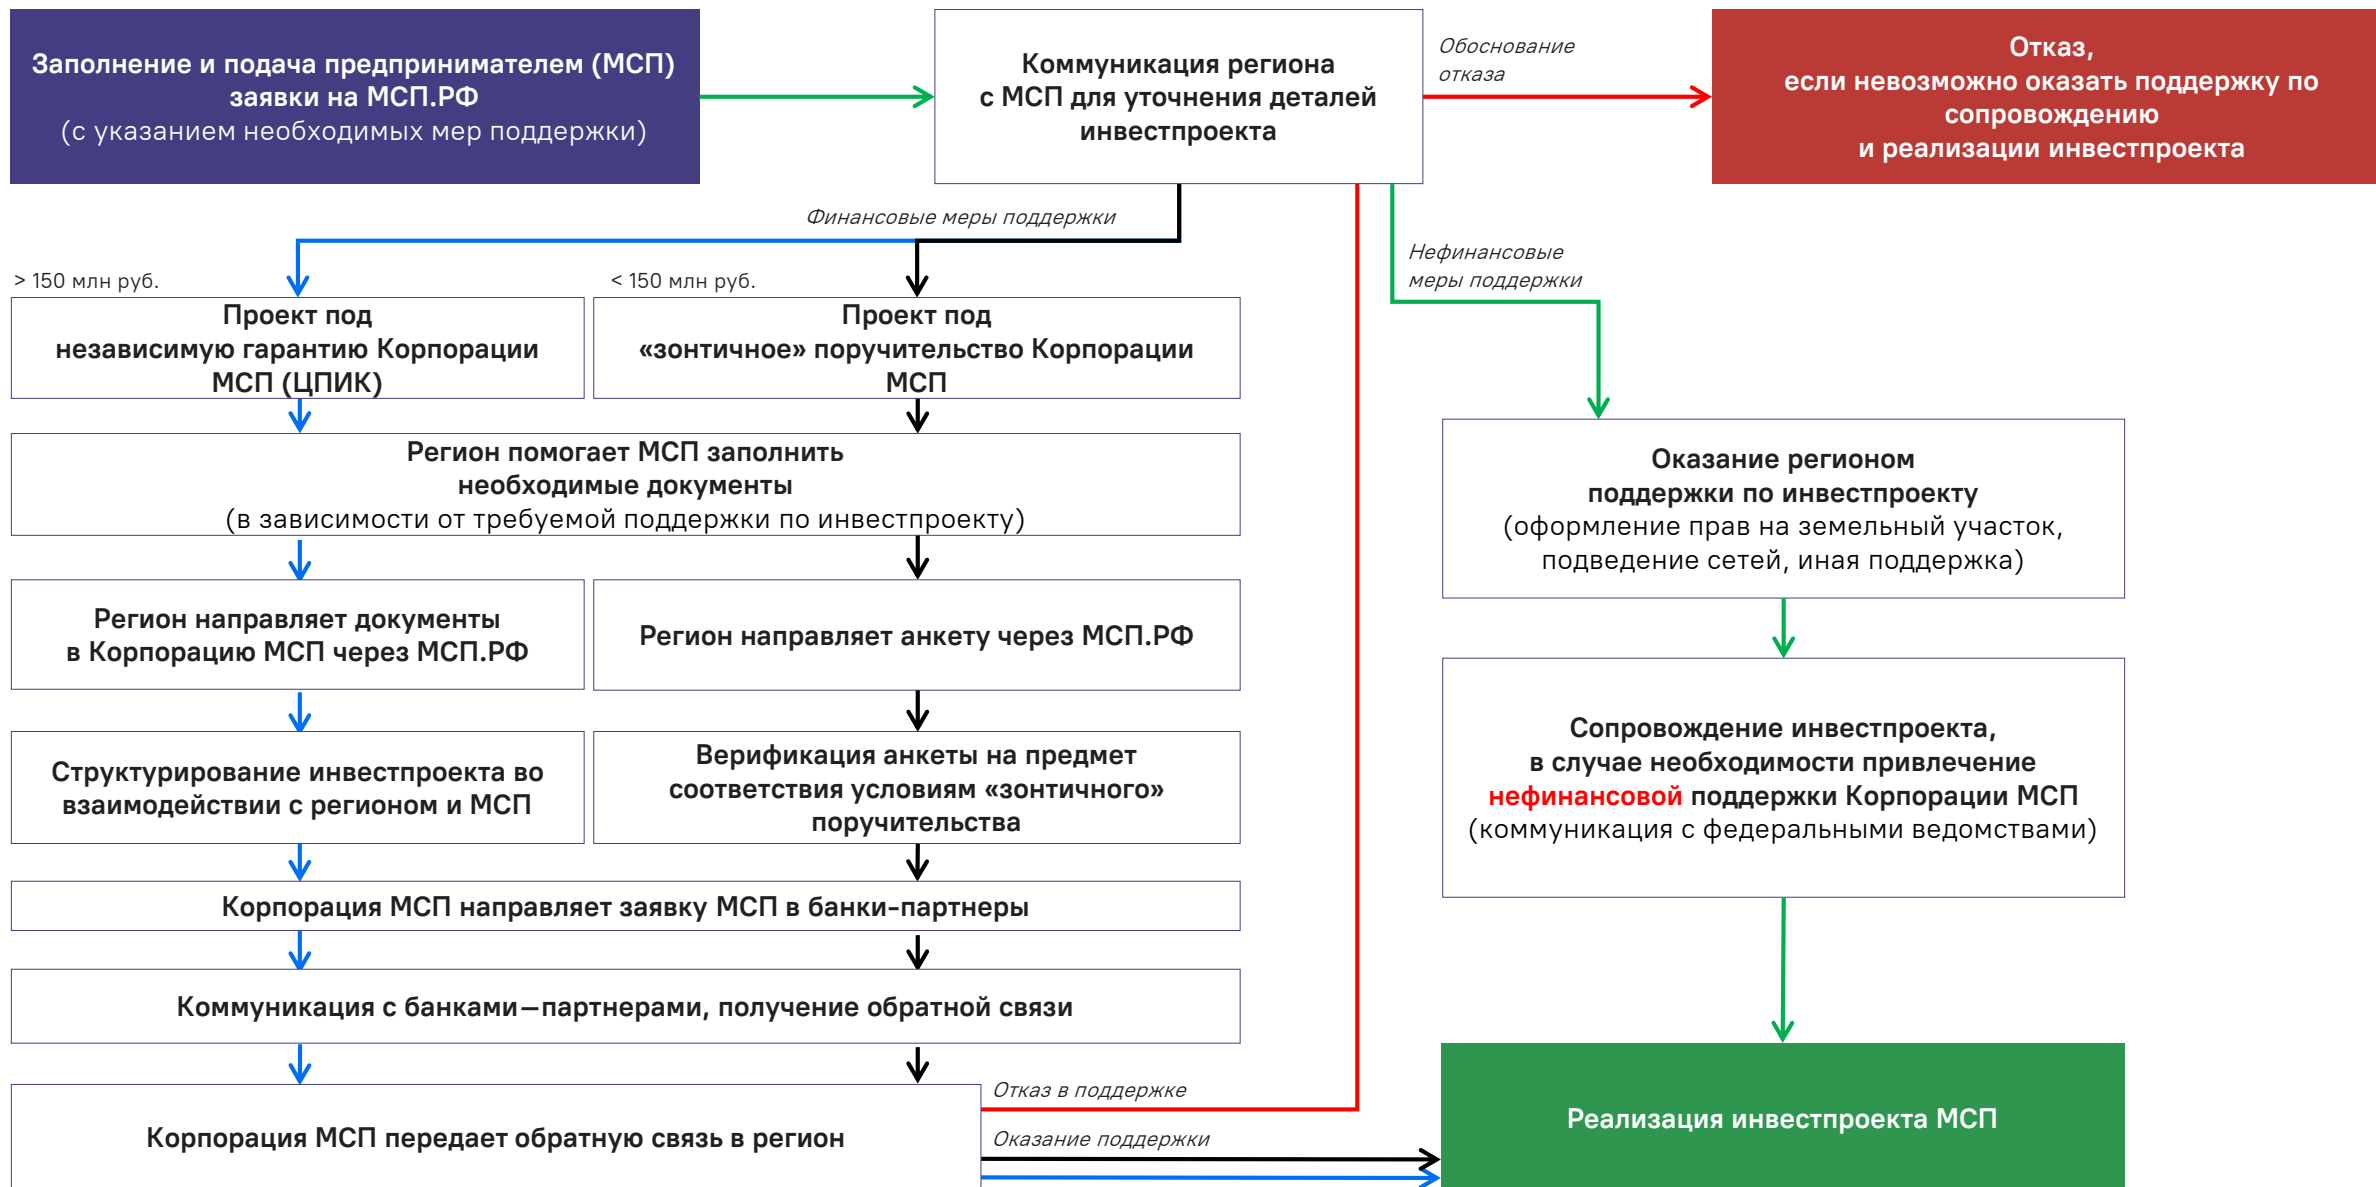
Заполнение и подача предпринимателем (МСП) заявки на МСП.РФ
(с указанием необходимых мер поддержки)

Коммуникация региона с МСП для уточнения деталей инвестпроекта

Обоснование отказа

Отказ,
если невозможно оказать поддержку по сопровождению
и реализации инвестпроекта

Финансовые меры поддержки

Нефинансовые меры поддержки

> 150 млн руб.

< 150 млн руб.

Проект под независимую гарантию Корпорации МСП (ЦПИК)

Проект под «зонтичное» поручительство Корпорации МСП

Регион помогает МСП заполнить необходимые документы
(в зависимости от требуемой поддержки по инвестпроекту)

Оказание регионом поддержки по инвестпроекту
(оформление прав на земельный участок, подведение сетей, иная поддержка)

Регион направляет документы в Корпорацию МСП через МСП.РФ

Регион направляет анкету через МСП.РФ

Структурирование инвестпроекта во взаимодействии с регионом и МСП

Верификация анкеты на предмет соответствия условиям «зонтичного» поручительства

Сопровождение инвестпроекта,
в случае необходимости привлечение нефинансовой поддержки Корпорации МСП
(коммуникация с федеральными ведомствами)

Корпорация МСП направляет заявку МСП в банки-партнеры

Коммуникация с банками—партнерами, получение обратной связи

Корпорация МСП передает обратную связь в регион

Отказ в поддержке

Оказание поддержки

Реализация инвестпроекта МСП